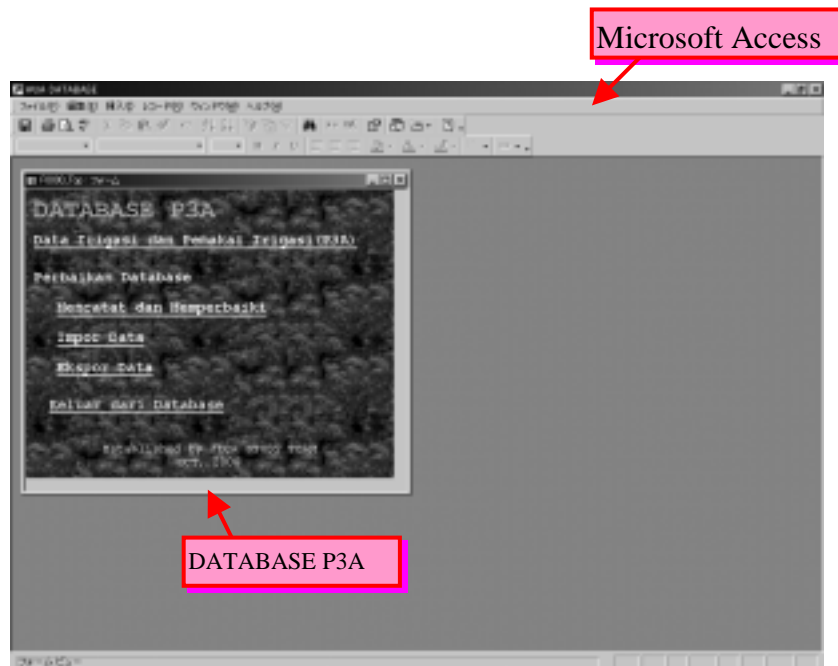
Microsoft Access

P3A DATABASE

ファイル(F) 編集(E) 挿入(I) レコード(R) ウィンドウ(W) ヘルプ(H)

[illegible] : フォーム

DATABASE P3A

Data Irigasi dan Pemakai Irigasi(P3A)

Perbaikan Database

Mencatat dan Memperbaiki

Impor Data

Ekspor Data

Keluar dari Database

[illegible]
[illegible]

DATABASE P3A

フォーム ビュー